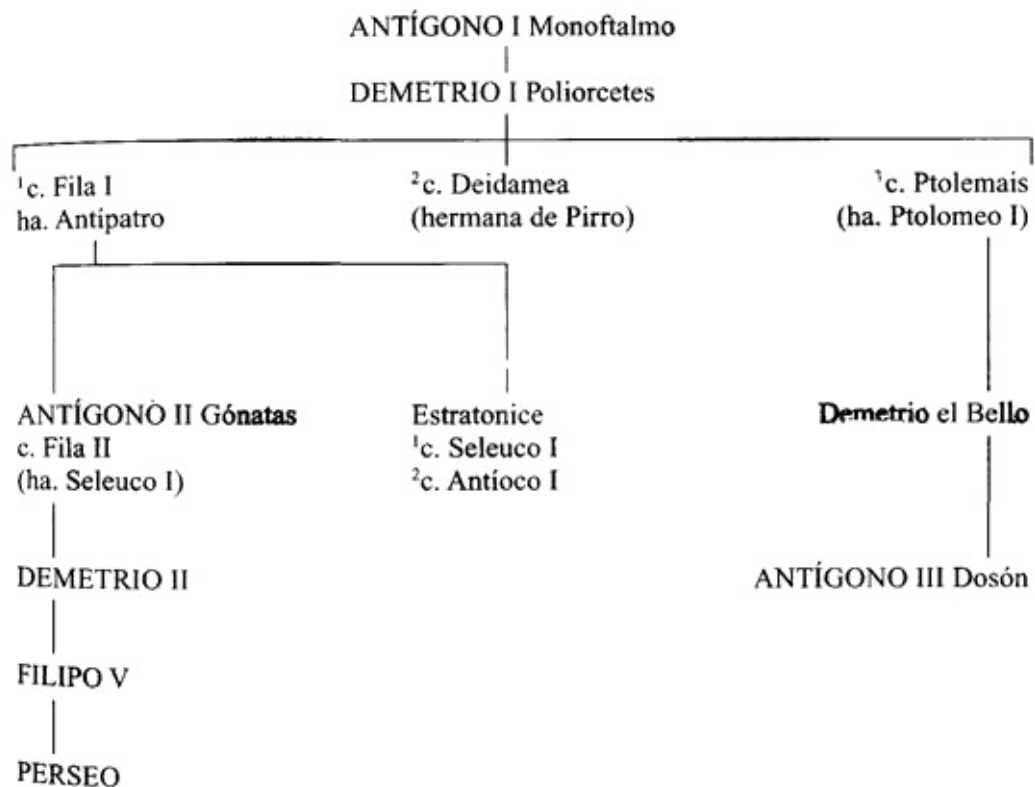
ANTÍGONO I Monoftalmo

DEMETRIO I Poliorcetes

$^1$c. Fila I
ha. Antipatro

$^2$c. Deidamea
(hermana de Pirro)

$^3$c. Ptolemais
(ha. Ptolomeo I)

ANTÍGONO II Gónatas
c. Fila II
(ha. Seleuco I)

Estratonice
$^1$c. Seleuco I
$^2$c. Antíoco I

Demetrio el Bello

DEMETRIO II

ANTÍGONO III Dosón

FILIPO V

PERSEO